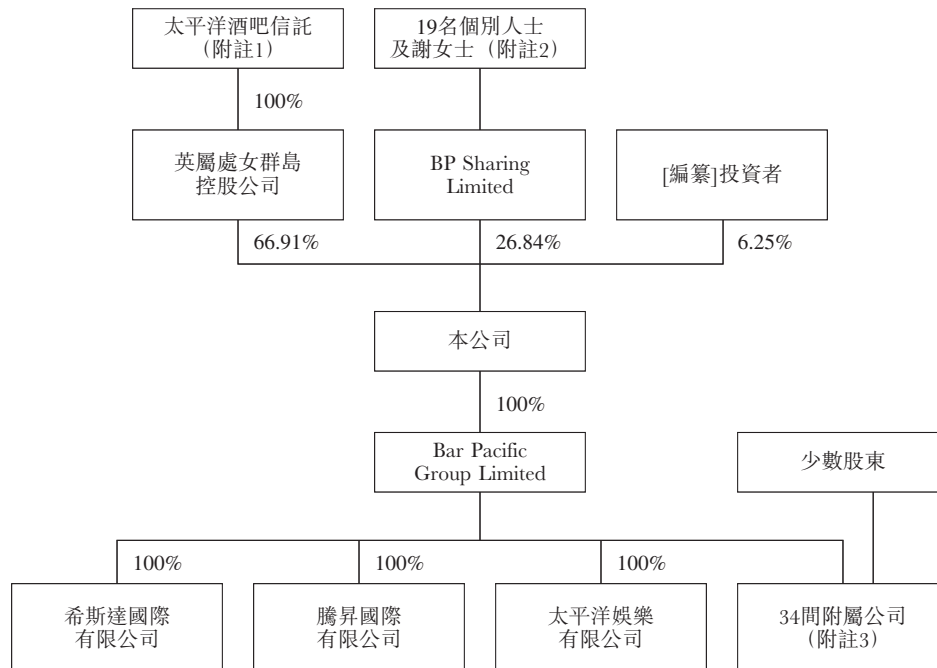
太平洋酒吧信託
(附註1)

19名個別人士
及謝女士(附註2)

100%

英屬處女群島
控股公司

BP Sharing
Limited

[編纂]投資者

66.91%

26.84%

6.25%

本公司

100%

Bar Pacific
Group Limited

少數股東

100%

100%

100%

希斯達國際
有限公司

騰昇國際
有限公司

太平洋娛樂
有限公司

34間附屬公司
(附註3)